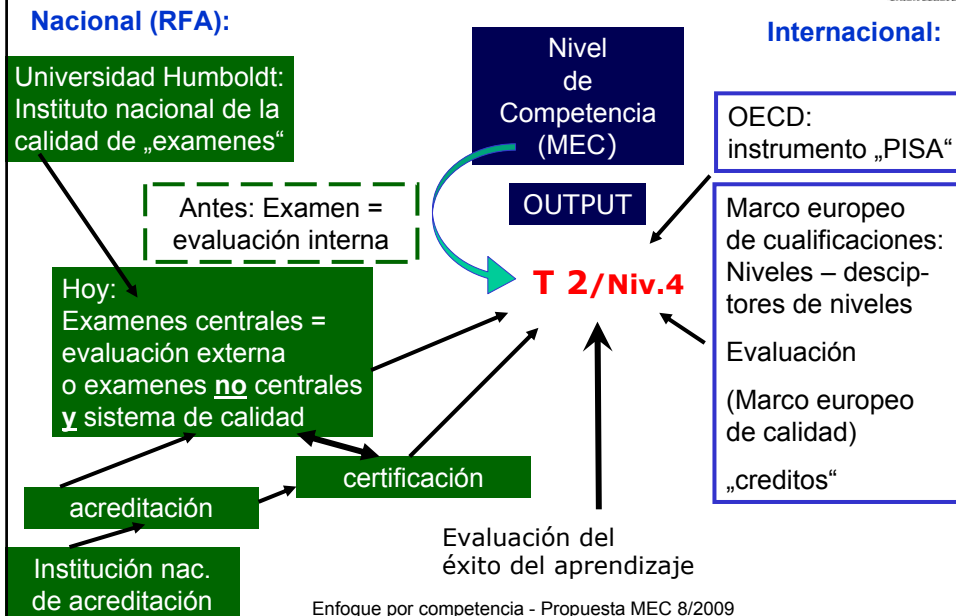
Nacional (RFA):

Internacional:

Universidad Humboldt: Instituto nacional de la calidad de „examenes“

Nivel de Competencia (MEC)

OECD: instrumento „PISA“

Antes: Examen = evaluación interna

OUTPUT

Marco europeo de cualificaciones: Niveles – descriptores de niveles

T 2/Niv.4

Hoy: Examenes centrales = evaluación externa o examenes **no** centrales **y** sistema de calidad

Evaluación

(Marco europeo de calidad)

„creditos“

certificación

acreditación

Evaluación del éxito del aprendizaje

Institución nac. de acreditación

Enfoque por competencia - Propuesta MEC 8/2009